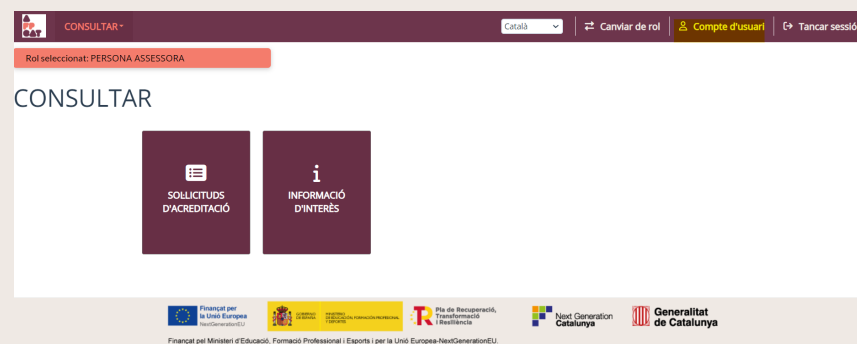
FP CAT CONSULTAR

Català

Canviar de rol

Compte d'usuari

Tancar sessió

Rol seleccionat: PERSONA ASSESSORA

CONSULTAR

SOL·LICITUDS D'ACREDITACIÓ

INFORMACIÓ D'INTERÈS

Finançat per la Unió Europea NextGenerationEU

GOBIERNO DE ESPAÑA MINISTERIO DE EDUCACIÓN, FORMACIÓN PROFESIONAL Y DEPORTES

Pla de Recuperació, Transformació i Resiliència

Next Generation Catalunya

Generalitat de Catalunya

Finançat pel Ministeri d'Educació, Formació Professional i Esports i per la Unió Europea-NextGenerationEU.